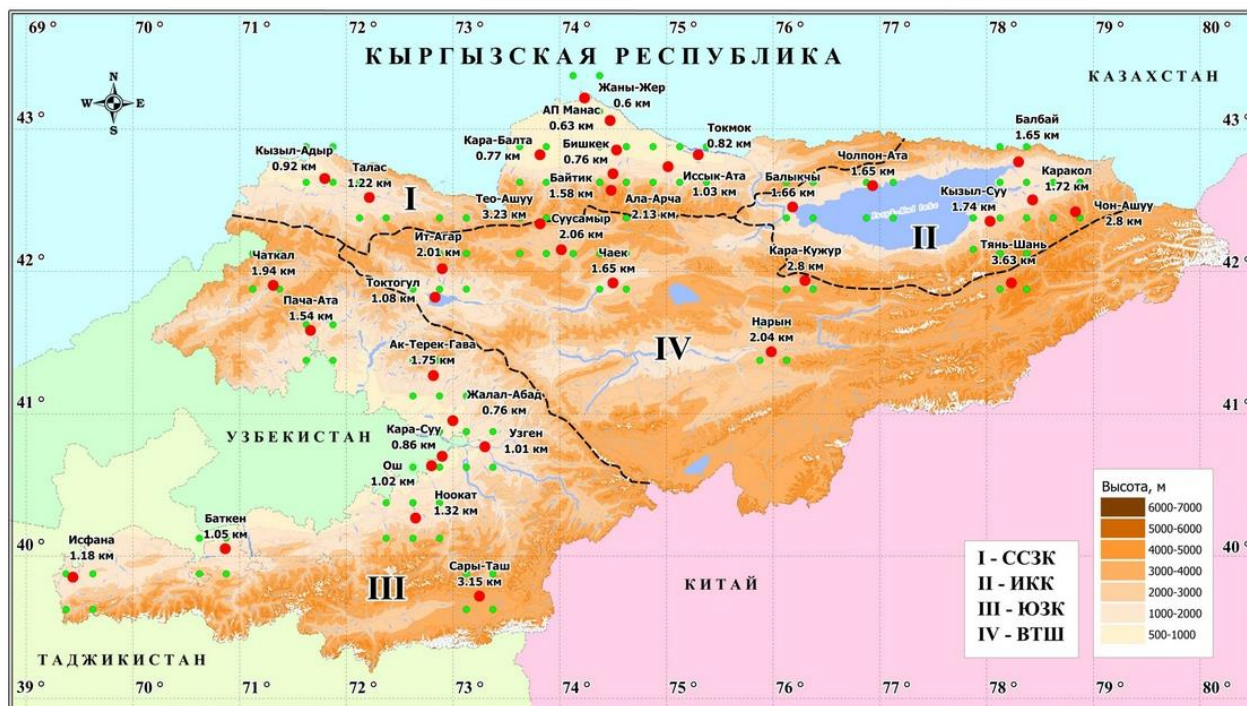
69° 70° 71° 72° 73° 74° 75° 76° 77° 78° 79° 80°

КЫРГЫЗСКАЯ РЕСПУБЛИКА

КАЗАХСТАН

N
W E
S

43°

Жаны-Жер 0.6 км
АП Манас 0.63 км
Кара-Балта 0.77 км
Бишкек 0.76 км
Токмок 0.82 км
Балбай 1.65 км
Кызыл-Адыр 0.92 км
Талас 1.22 км
Байтик 1.58 км
Иссык-Ата 1.03 км
Балыкчы 1.66 км
Чолпон-Ата 1.65 км
Каракол 1.72 км
Тео-Ашуу 3.23 км
Суусамыр 2.06 км
Ала-Арча 2.13 км
Кызыл-Суу 1.74 км
Чон-Ашуу 2.8 км
I
II
Ит-Агар 2.01 км
Кара-Кужур 2.8 км
Тянь-Шань 3.63 км
Чаткал 1.94 км
Чаек 1.65 км
Токтогул 1.08 км
Пача-Ата 1.54 км
Нарын 2.04 км
IV
Ак-Терек-Гава 1.75 км
Жалал-Абад 0.76 км
Кара-Суу 0.86 км
Узген 1.01 км
Ош 1.02 км
Ноокат 1.32 км
Баткен 1.05 км
Исфана 1.18 км
Сары-Таш 3.15 км
III

42°
41°
40°
39°

УЗБЕКИСТАН
КИТАЙ
ТАДЖИКИСТАН

I - ССЗК
II - ИКК
III - ЮЗК
IV - ВТШ

Высота, м
6000-7000
5000-6000
4000-5000
3000-4000
2000-3000
1000-2000
500-1000